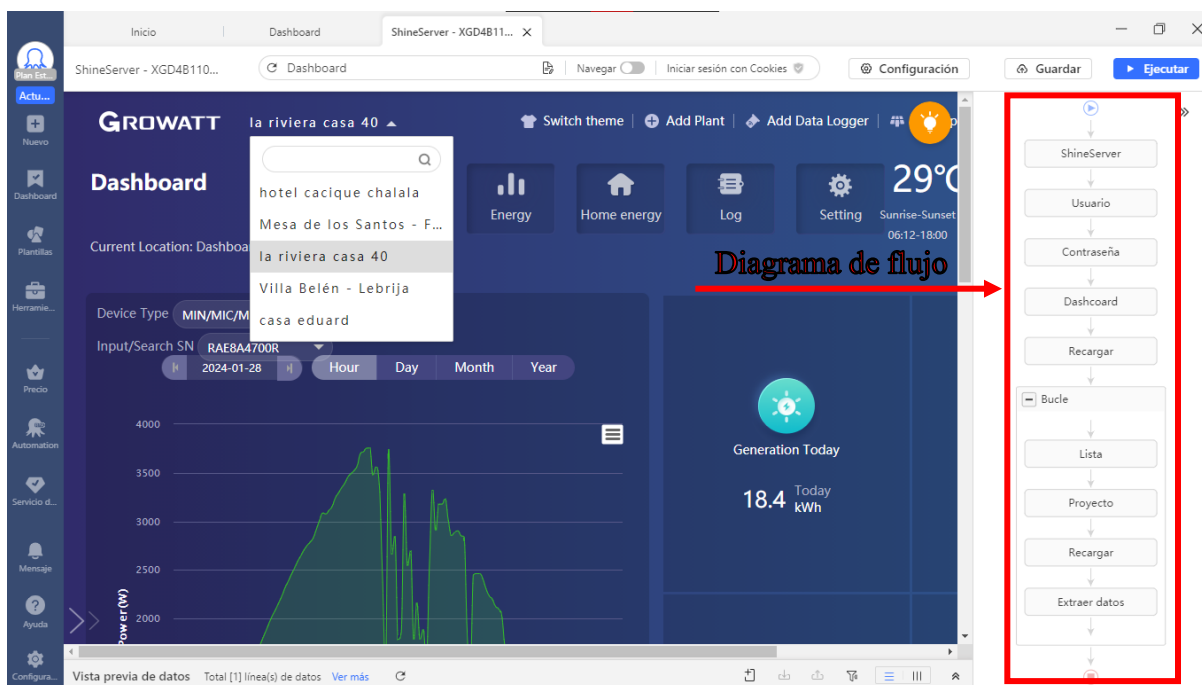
Plan Est...
Actu...
Nuevo
Dashboard
Plantillas
Herramie...
Precio
Automation
Servicio d...
Mensaje
Ayuda
Configura...

Inicio | Dashboard | ShineServer - XGD4B11... ×

ShineServer - XGD4B110...
Dashboard
Navegar
Iniciar sesión con Cookies
Configuración
Guardar
Ejecutar

GROWATT
la riviera casa 40
Switch theme
Add Plant
Add Data Logger

hotel cacique chalala
Mesa de los Santos - F...
la riviera casa 40
Villa Belén - Lebrija
casa eduard

Dashboard
Energy
Home energy
Log
Setting
29°C
Sunrise-Sunset
06:12-18:00

Current Location: Dashboa

Diagrama de flujo

Device Type MIN/MIC/M
Input/Search SN RAE8A4700R
2024-01-28
Hour
Day
Month
Year

4000
3500
3000
2500
2000
Power(W)

Generation Today
18.4 Today kWh

ShineServer
Usuario
Contraseña
Dashcoard
Recargar
Bucle
Lista
Proyecto
Recargar
Extraer datos

Vista previa de datos Total [1] línea(s) de datos Ver más